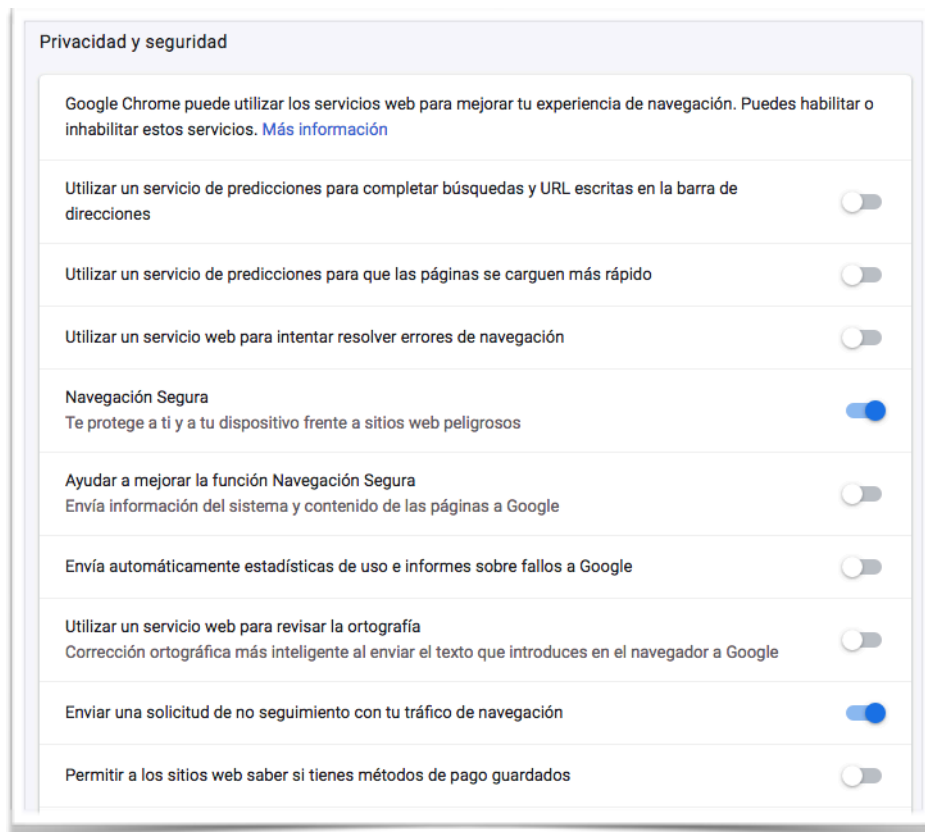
Privacidad y seguridad

Google Chrome puede utilizar los servicios web para mejorar tu experiencia de navegación. Puedes habilitar o inhabilitar estos servicios. Más información

Utilizar un servicio de predicciones para completar búsquedas y URL escritas en la barra de direcciones

Utilizar un servicio de predicciones para que las páginas se carguen más rápido

Utilizar un servicio web para intentar resolver errores de navegación

Navegación Segura
Te protege a ti y a tu dispositivo frente a sitios web peligrosos

Ayudar a mejorar la función Navegación Segura
Envía información del sistema y contenido de las páginas a Google

Envía automáticamente estadísticas de uso e informes sobre fallos a Google

Utilizar un servicio web para revisar la ortografía
Corrección ortográfica más inteligente al enviar el texto que introduces en el navegador a Google

Enviar una solicitud de no seguimiento con tu tráfico de navegación

Permitir a los sitios web saber si tienes métodos de pago guardados